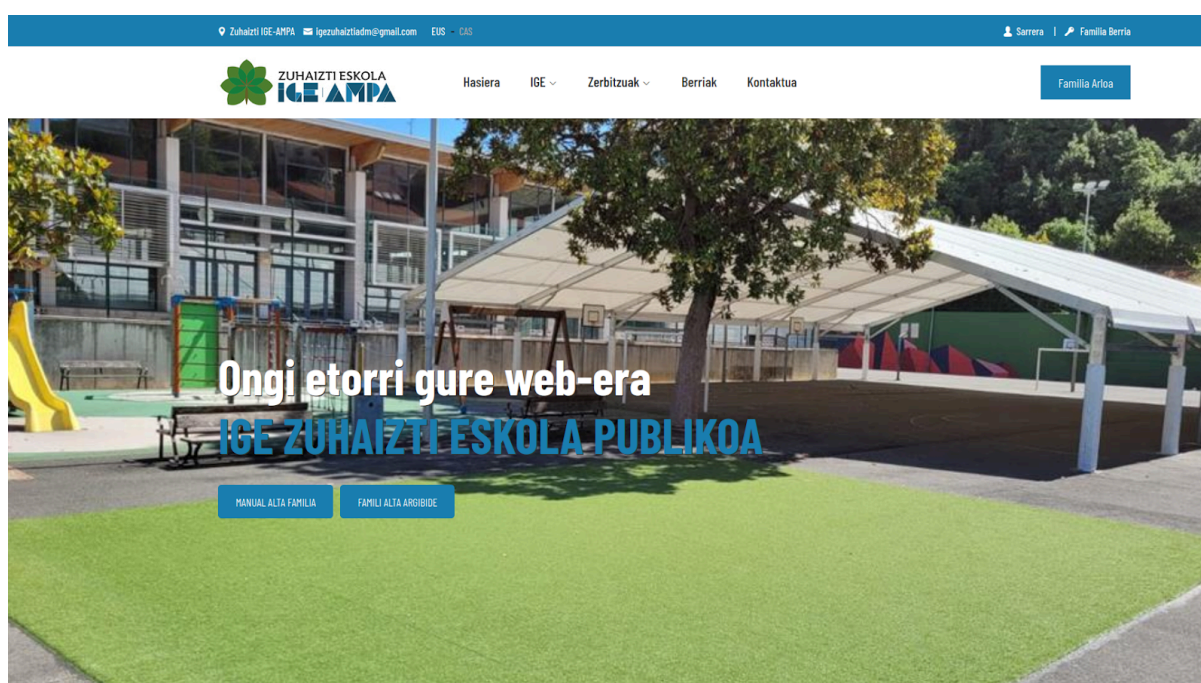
Zuhaizti IGE-AMPA igezuhaiztiadm@gmail.com EUS - CAS

Sarrera | Familia Berria

ZUHAIZTI ESKOLA IGE AMPA

Hasiera IGE Zerbitzuak Berriak Kontaktua

Familia Arloa

Ongi etorri gure web-era

IGE ZUHAIZTI ESKOLA PUBLIKOA

MANUAL ALTA FAMILIA

FAMILI ALTA ARGIBIDE